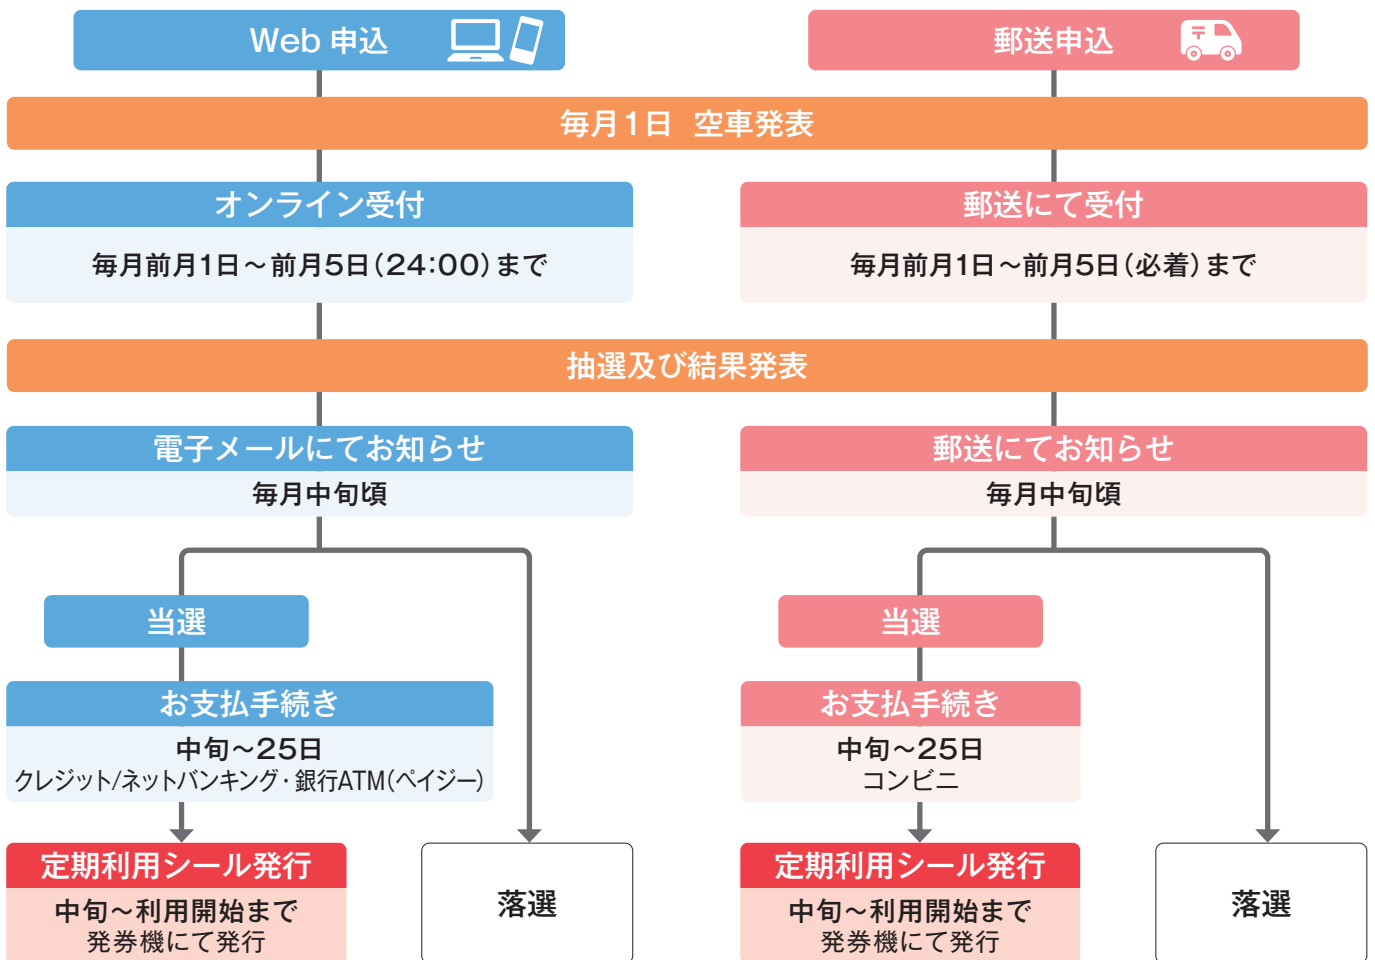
Web 申込

郵送申込

毎月1日　空車発表

オンライン受付

毎月前月1日～前月5日(24:00)まで

郵送にて受付

毎月前月1日～前月5日(必着)まで

抽選及び結果発表

電子メールにてお知らせ

毎月中旬頃

郵送にてお知らせ

毎月中旬頃

当選

お支払手続き

中旬～25日
クレジット/ネットバンキング・銀行ATM(ペイジー)

定期利用シール発行

中旬～利用開始まで
発券機にて発行

落選

当選

お支払手続き

中旬～25日
コンビニ

定期利用シール発行

中旬～利用開始まで
発券機にて発行

落選